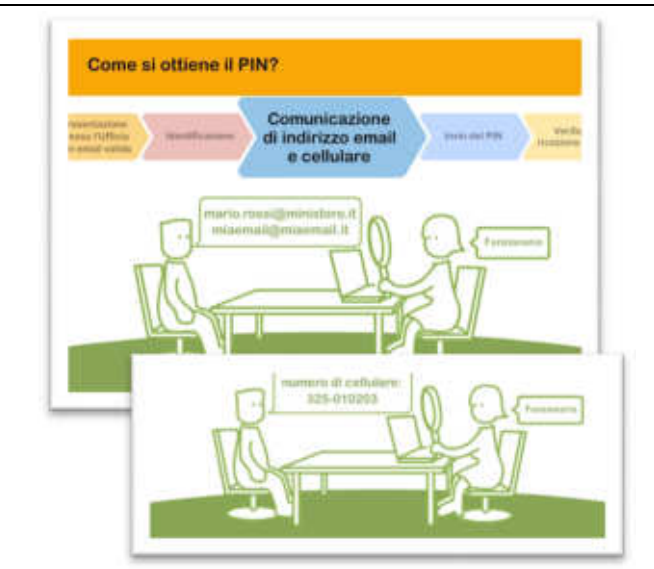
Come si ottiene il PIN?

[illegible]esentazione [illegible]esso l'Ufficio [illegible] email valida

Identificazione

Comunicazione di indirizzo email e cellulare

Invio del PIN

Verifica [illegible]

mario.rossi@ministero.it
miaemail@miaemail.it

Funzionario

numero di cellulare:
325-010203

Funzionario